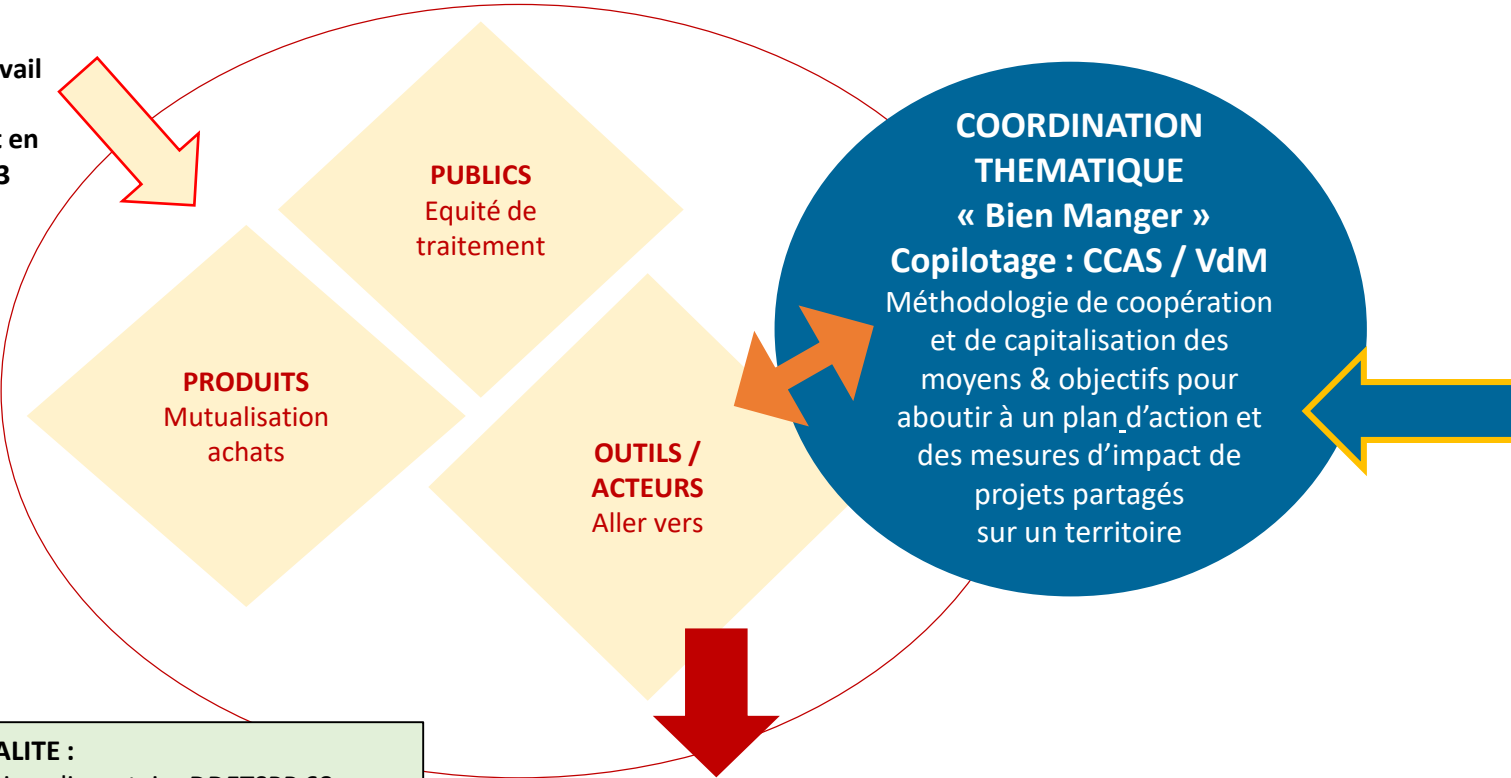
vail

t en
3

PUBLICS
Equité de traitement

PRODUITS
Mutualisation achats

OUTILS / ACTEURS
Aller vers

COORDINATION THEMATIQUE
« Bien Manger »
Copilotage : CCAS / VdM
Méthodologie de coopération et de capitalisation des moyens & objectifs pour aboutir à un plan d'action et des mesures d'impact de projets partagés sur un territoire

ALITE :
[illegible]